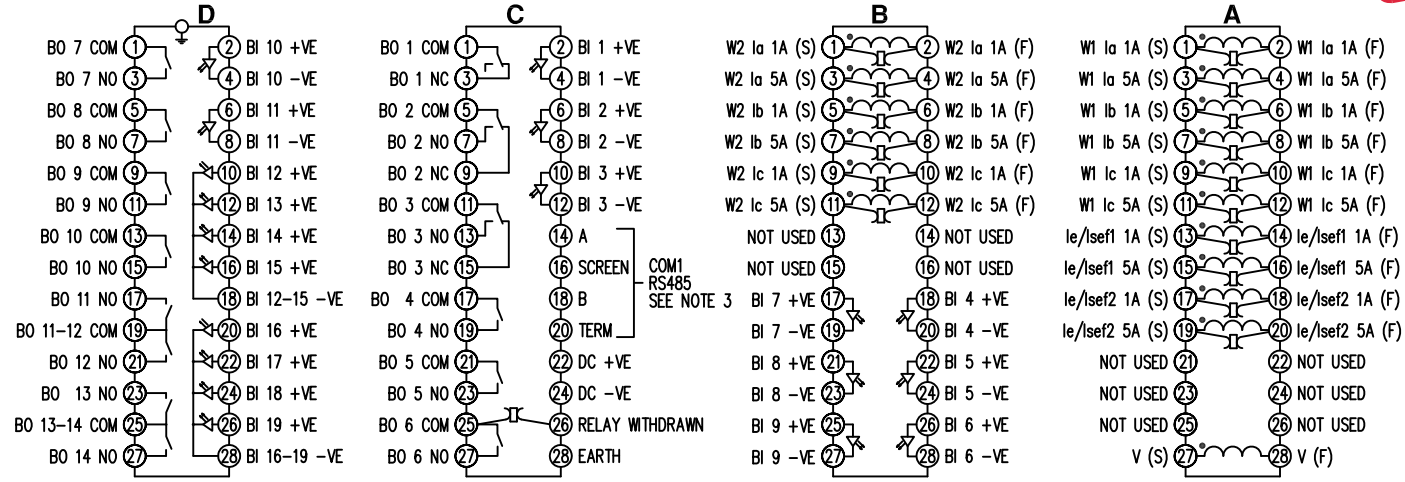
D

BO 7 COM 1
BO 7 NO 3
BO 8 COM 5
BO 8 NO 7
BO 9 COM 9
BO 9 NO 11
BO 10 COM 13
BO 10 NO 15
BO 11 NO 17
BO 11-12 COM 19
BO 12 NO 21
BO 13 NO 23
BO 13-14 COM 25
BO 14 NO 27

2 BI 10 +VE
4 BI 10 -VE
6 BI 11 +VE
8 BI 11 -VE
10 BI 12 +VE
12 BI 13 +VE
14 BI 14 +VE
16 BI 15 +VE
18 BI 12-15 -VE
20 BI 16 +VE
22 BI 17 +VE
24 BI 18 +VE
26 BI 19 +VE
28 BI 16-19 -VE

C

BO 1 COM 1
BO 1 NC 3
BO 2 COM 5
BO 2 NO 7
BO 2 NC 9
BO 3 COM 11
BO 3 NO 13
BO 3 NC 15
BO 4 COM 17
BO 4 NO 19
BO 5 COM 21
BO 5 NO 23
BO 6 COM 25
BO 6 NO 27

2 BI 1 +VE
4 BI 1 -VE
6 BI 2 +VE
8 BI 2 -VE
10 BI 3 +VE
12 BI 3 -VE
14 A
16 SCREEN
18 B
20 TERM
22 DC +VE
24 DC -VE
26 RELAY WITHDRAWN
28 EARTH

COM1
RS485
SEE NOTE 3

B

W2 Ia 1A (S) 1
W2 Ia 5A (S) 3
W2 Ib 1A (S) 5
W2 Ib 5A (S) 7
W2 Ic 1A (S) 9
W2 Ic 5A (S) 11
NOT USED 13
NOT USED 15
BI 7 +VE 17
BI 7 -VE 19
BI 8 +VE 21
BI 8 -VE 23
BI 9 +VE 25
BI 9 -VE 27

2 W2 Ia 1A (F)
4 W2 Ia 5A (F)
6 W2 Ib 1A (F)
8 W2 Ib 5A (F)
10 W2 Ic 1A (F)
12 W2 Ic 5A (F)
14 NOT USED
16 NOT USED
18 BI 4 +VE
20 BI 4 -VE
22 BI 5 +VE
24 BI 5 -VE
26 BI 6 +VE
28 BI 6 -VE

A

W1 Ia 1A (S) 1
W1 Ia 5A (S) 3
W1 Ib 1A (S) 5
W1 Ib 5A (S) 7
W1 Ic 1A (S) 9
W1 Ic 5A (S) 11
Ie/Isef1 1A (S) 13
Ie/Isef1 5A (S) 15
Ie/Isef2 1A (S) 17
Ie/Isef2 5A (S) 19
NOT USED 21
NOT USED 23
NOT USED 25
V (S) 27

2 W1 Ia 1A (F)
4 W1 Ia 5A (F)
6 W1 Ib 1A (F)
8 W1 Ib 5A (F)
10 W1 Ic 1A (F)
12 W1 Ic 5A (F)
14 Ie/Isef1 1A (F)
16 Ie/Isef1 5A (F)
18 Ie/Isef2 1A (F)
20 Ie/Isef2 5A (F)
22 NOT USED
24 NOT USED
26 NOT USED
28 V (F)